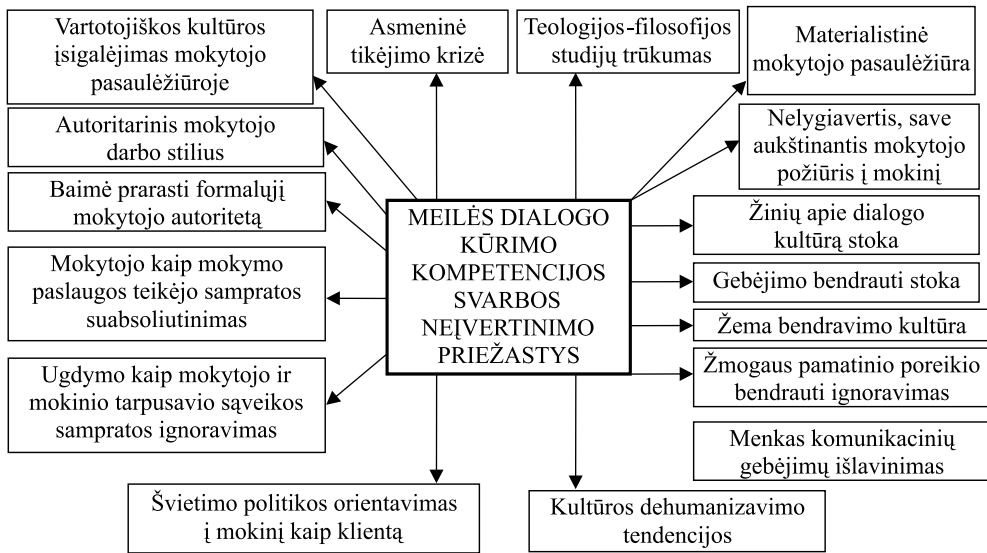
MEILĖS DIALOGO KŪRIMO KOMPETENCIJOS SVARBOS NEĮVERTINIMO PRIEŽASTYS

Vartotojiškos kultūros įsigalėjimas mokytojo pasaulėžiūroje

Asmeninė tikėjimo krizė

Teologijos-filosofijos studijų trūkumas

Materialistinė mokytojo pasaulėžiūra

Autoritarinis mokytojo darbo stilius

Nelygiavertis, save aukštinantis mokytojo požiūris į mokinį

Baimė prarasti formalųjį mokytojo autoritetą

Žinių apie dialogo kultūrą stoka

Mokytojo kaip mokymo paslaugos teikėjo sampratos suabsoliutinimas

Gebėjimo bendrauti stoka

Žema bendravimo kultūra

Ugdymo kaip mokytojo ir mokinio tarpusavio sąveikos sampratos ignoravimas

Žmogaus pamatinio poreikio bendrauti ignoravimas

Menkas komunikacinių gebėjimų išlavinimas

Švietimo politikos orientavimas į mokinį kaip klientą

Kultūros dehumanizavimo tendencijos